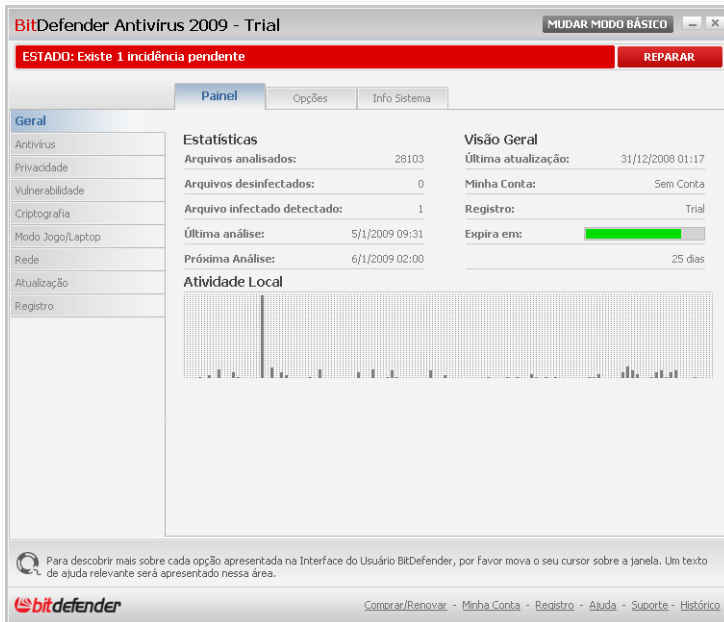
BitDefender Antivírus 2009 - Trial

MUDAR MODO BÁSICO

ESTADO: Existe 1 incidência pendente

REPARAR

Painel | Opções | Info Sistema

Geral
Antivírus
Privacidade
Vulnerabilidade
Criptografia
Modo Jogo/Laptop
Rede
Atualização
Registro

Estatísticas

| | |
|---|---|
| Arquivos analisados: | 28103 |
| Arquivos desinfectados: | 0 |
| Arquivo infectado detectado: | 1 |
| Última análise: | 5/1/2009 09:31 |
| Próxima Análise: | 6/1/2009 02:00 |

Visão Geral

| | |
|---|---|
| Última atualização: | 31/12/2008 01:17 |
| Minha Conta: | Sem Conta |
| Registro: | Trial |
| Expira em: | |
| | 25 dias |

Atividade Local

Para descobrir mais sobre cada opção apresentada na Interface do Usuário BitDefender, por favor mova o seu cursor sobre a janela. Um texto de ajuda relevante será apresentado nessa área.

bitdefender

Comprar/Renovar - Minha Conta - Registro - Ajuda - Suporte - Histórico